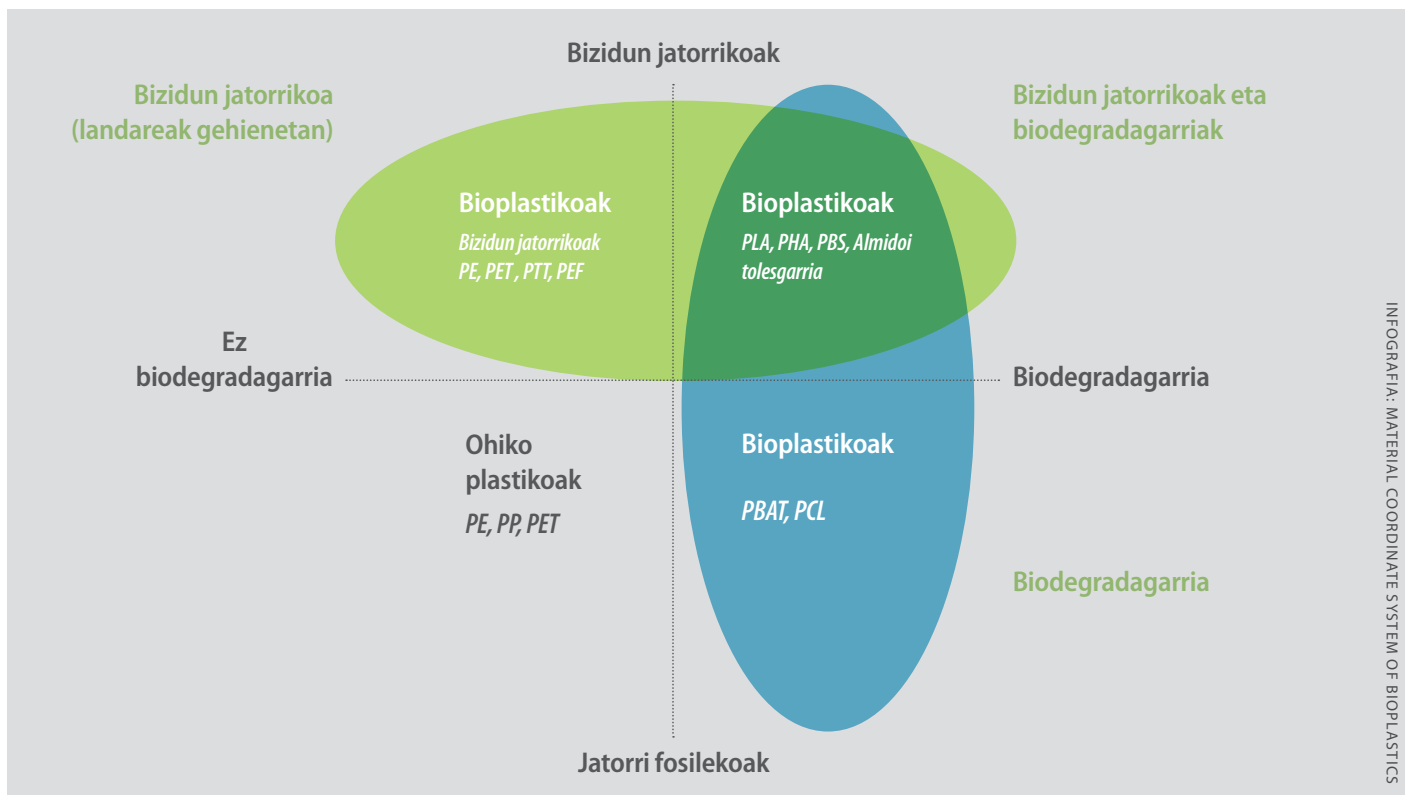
Bizidun jatorrikoak

Bizidun jatorrikoa (landareak gehienetan)

Bizidun jatorrikoak eta biodegradagarriak

Bioplastikoak
Bizidun jatorrikoak
PE, PET , PTT, PEF

Bioplastikoak
PLA, PHA, PBS, Almidoi tolesgarria

Ez biodegradagarria

Biodegradagarria

Ohiko plastikoak
PE, PP, PET

Bioplastikoak
PBAT, PCL

Biodegradagarria

Jatorri fosilekoak

INFOGRAFIA: MATERIAL COORDINATE SYSTEM OF BIOPLASTICS